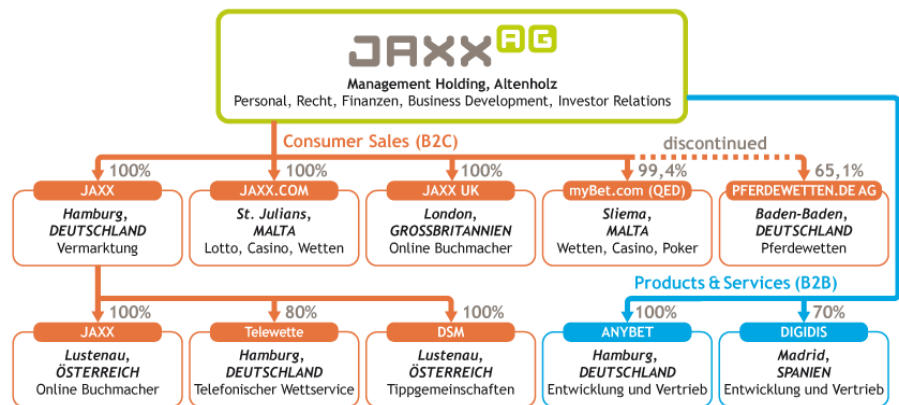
JAXX AG

Management Holding, Altenholz
Personal, Recht, Finanzen, Business Development, Investor Relations

Consumer Sales (B2C)

discontinued

100%
JAXX
Hamburg, DEUTSCHLAND
Vermarktung

100%
JAXX.COM
St. Julians, MALTA
Lotto, Casino, Wetten

100%
JAXX UK
London, GROSSBRITANNIEN
Online Buchmacher

99,4%
myBet.com (QED)
Sliema, MALTA
Wetten, Casino, Poker

65,1%
PFERDEWETTEN.DE AG
Baden-Baden, DEUTSCHLAND
Pferdewetten

Products & Services (B2B)

100%
JAXX
Lustenau, ÖSTERREICH
Online Buchmacher

80%
Telewette
Hamburg, DEUTSCHLAND
Telefonischer Wettservice

100%
DSM
Lustenau, ÖSTERREICH
Tippgemeinschaften

100%
ANYBET
Hamburg, DEUTSCHLAND
Entwicklung und Vertrieb

70%
DIGIDIS
Madrid, SPANIEN
Entwicklung und Vertrieb